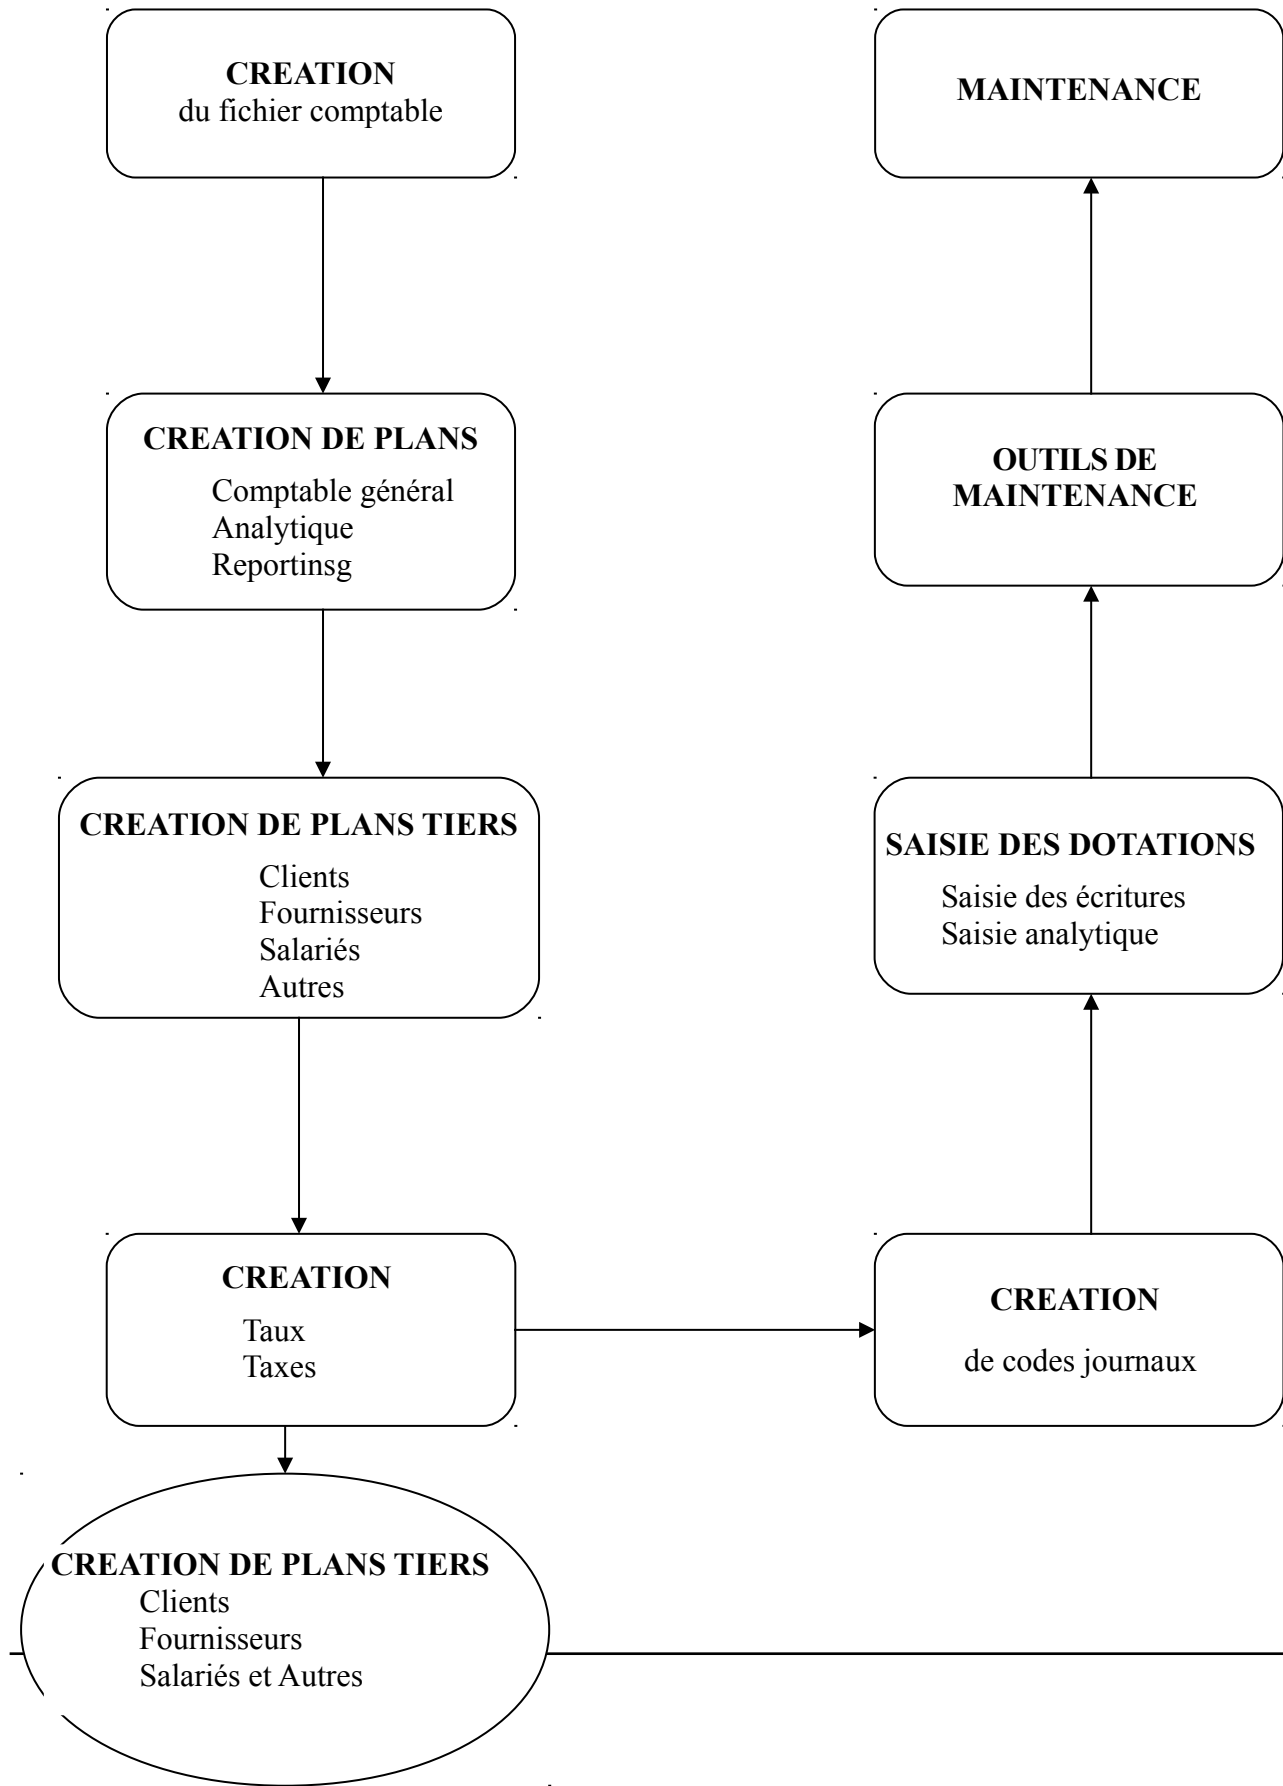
**CREATION**
du fichier comptable

**CREATION DE PLANS**
Comptable général
Analytique
Reportinsg

**CREATION DE PLANS TIERS**
Clients
Fournisseurs
Salariés
Autres

**CREATION**
Taux
Taxes

**CREATION DE PLANS TIERS**
Clients
Fournisseurs
Salariés et Autres

**CREATION**
de codes journaux

**SAISIE DES DOTATIONS**
Saisie des écritures
Saisie analytique

**OUTILS DE MAINTENANCE**

**MAINTENANCE**